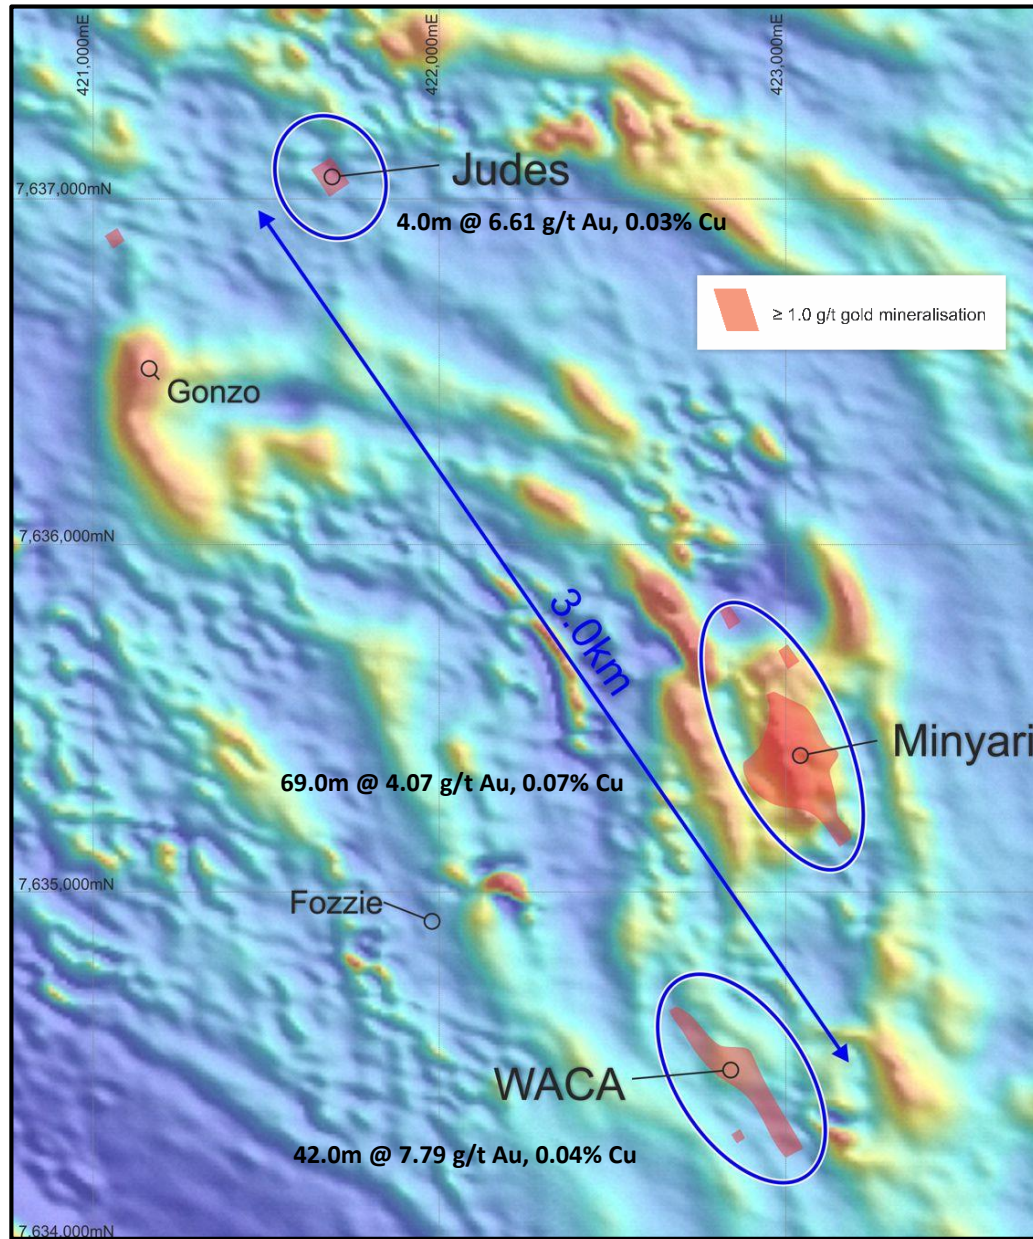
421,000mE
422,000mE
423,000mE

7,637,000mN

Judes

4.0m @ 6.61 g/t Au, 0.03% Cu

≥ 1.0 g/t gold mineralisation

Gonzo

7,636,000mN

3.0km

Minyari

69.0m @ 4.07 g/t Au, 0.07% Cu

7,635,000mN

Fozzie

WACA

42.0m @ 7.79 g/t Au, 0.04% Cu

7,634,000mN